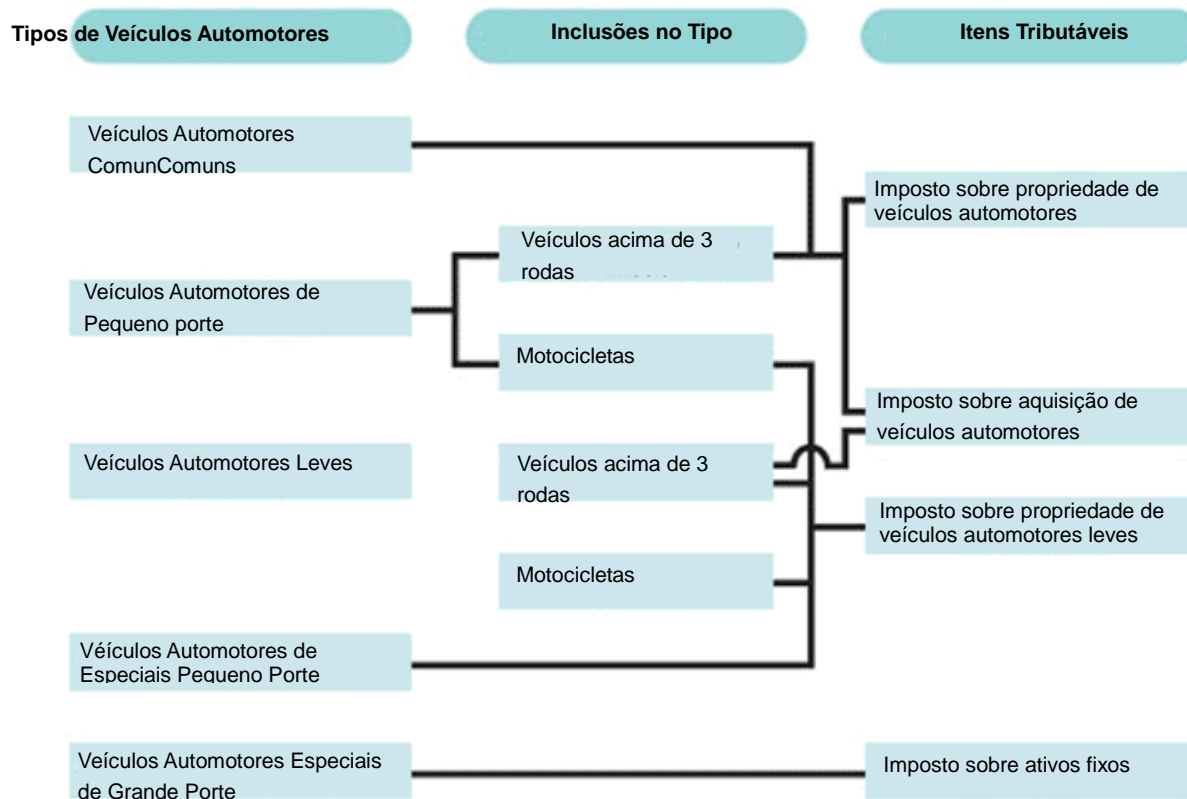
Tipos de Veículos Automotores

Inclusões no Tipo

Itens Tributáveis

Veículos Automotores ComunComuns

Imposto sobre propriedade de veículos automotores

Veículos acima de 3 rodas

Veículos Automotores de Pequeno porte

Motocicletas

Imposto sobre aquisição de veículos automotores

Veículos Automotores Leves

Veículos acima de 3 rodas

Imposto sobre propriedade de veículos automotores leves

Motocicletas

Veículos Automotores de Especiais Pequeno Porte

Veículos Automotores Especiais de Grande Porte

Imposto sobre ativos fixos